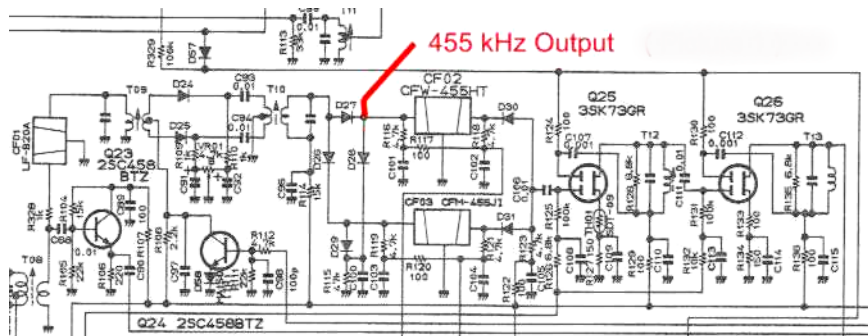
455 kHz Output

R329 100k
D57
R113
T11
CF01 LF-B20A
T09
D24
C93 0.01
T10
C94 0.01
D25
VR01
D27
CF02 CFW-455HT
D30
R116 4.7k
R117 100
R118 4.7k
D28
C101
C102
Q23 2SC458 BTZ
R104
C88
C99
R105
R106 220
R107
R108
R109
Q24 2SC458BTZ
C97
C98
R112
C96 100p
C95
R114 10k
D26
CF03 CFW-455J1
D31
D29
R115 4.7k
C100
C103
R119 4.7k
R120 100
C104
R122
R123 4.7k
R124
R125 6.8k
R126 100k
C106
C105
Q25 3SK73GR
C107 0.001
T12
R128 6.8k
TH01
C108
C109
C110
C111
R129
R130
R131 10k
R132
C113
Q26 3SK73GR
C112 0.001
T13
R133
R134
R135 6.8k
C114
R136
C115
T08